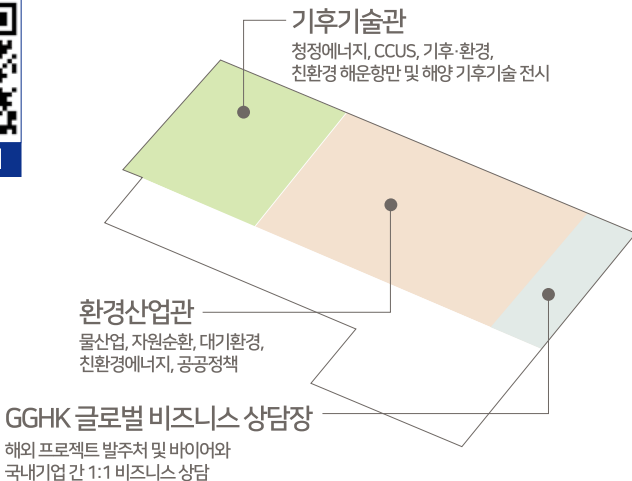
기후기술관
청정에너지, CCUS, 기후·환경,
친환경 해운항만 및 해양 기후기술 전시

환경산업관
물산업, 자원순환, 대기환경,
친환경에너지, 공공정책

GGHK 글로벌 비즈니스 상담장
해외 프로젝트 발주처 및 바이어와
국내기업 간 1:1 비즈니스 상담